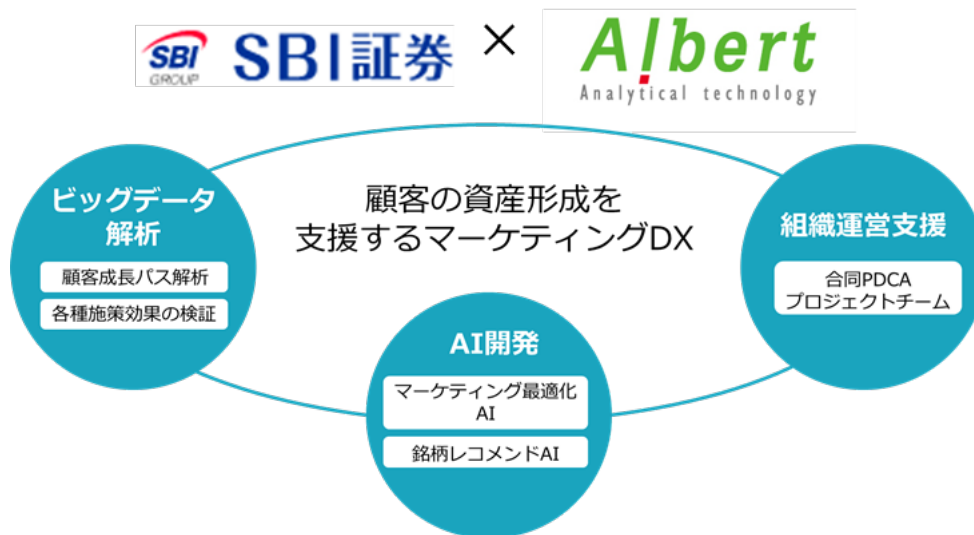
SBI GROUP SBI証券 × Albert Analytical technology

顧客の資産形成を支援するマーケティングDX

ビッグデータ解析

顧客成長パス解析

各種施策効果の検証

組織運営支援

合同PDCAプロジェクトチーム

AI開発

マーケティング最適化AI

銘柄レコメンドAI